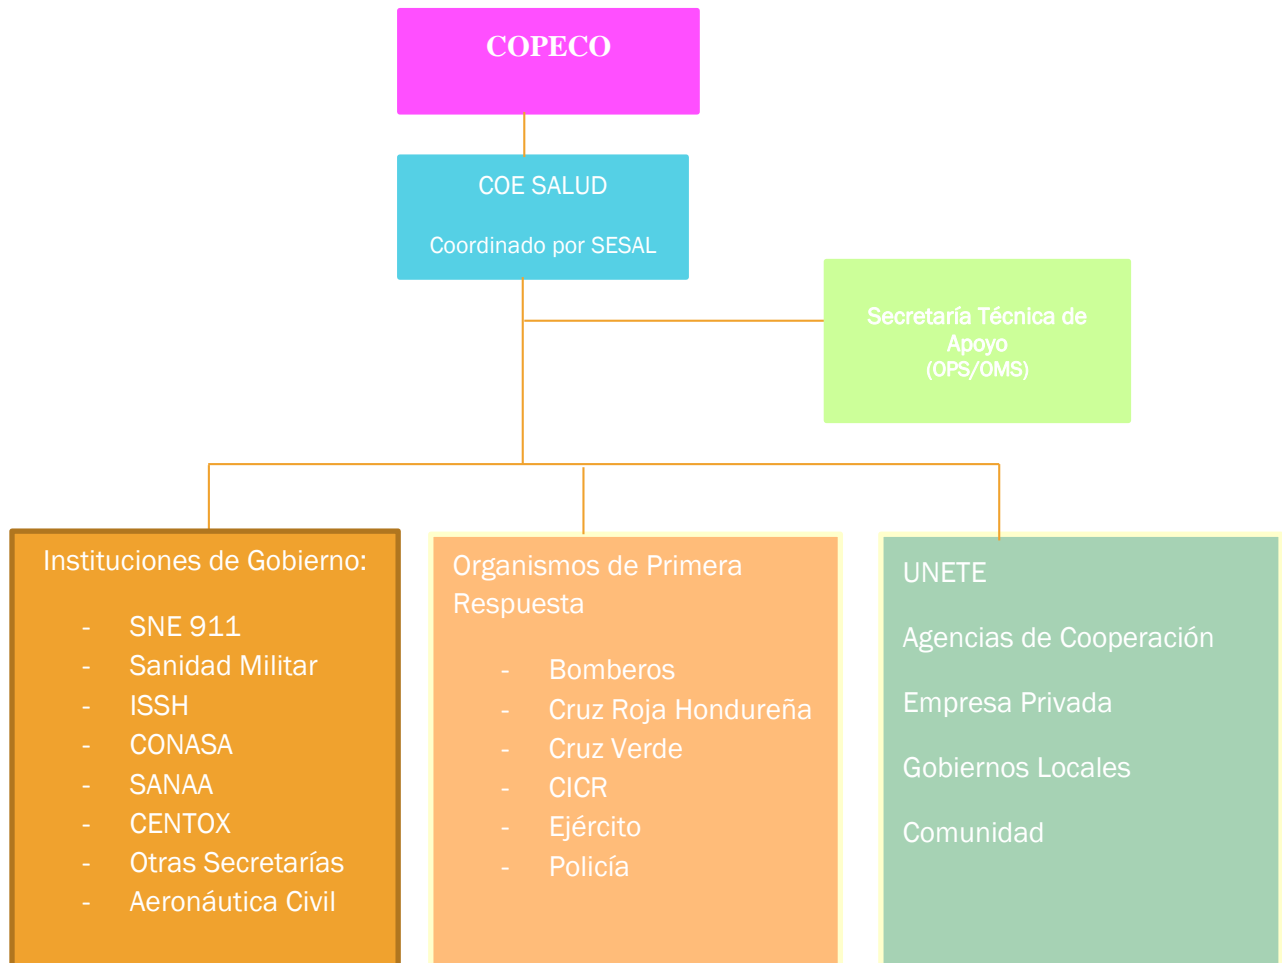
COPECO

COE SALUD

Coordinado por SESAL

Secretaría Técnica de Apoyo (OPS/OMS)

Instituciones de Gobierno:

- SNE 911
- Sanidad Militar
- ISSH
- CONASA
- SANAA
- CENTOX
- Otras Secretarías
- Aeronáutica Civil

Organismos de Primera Respuesta

- Bomberos
- Cruz Roja Hondureña
- Cruz Verde
- CICR
- Ejército
- Policía

UNETE

Agencias de Cooperación

Empresa Privada

Gobiernos Locales

Comunidad